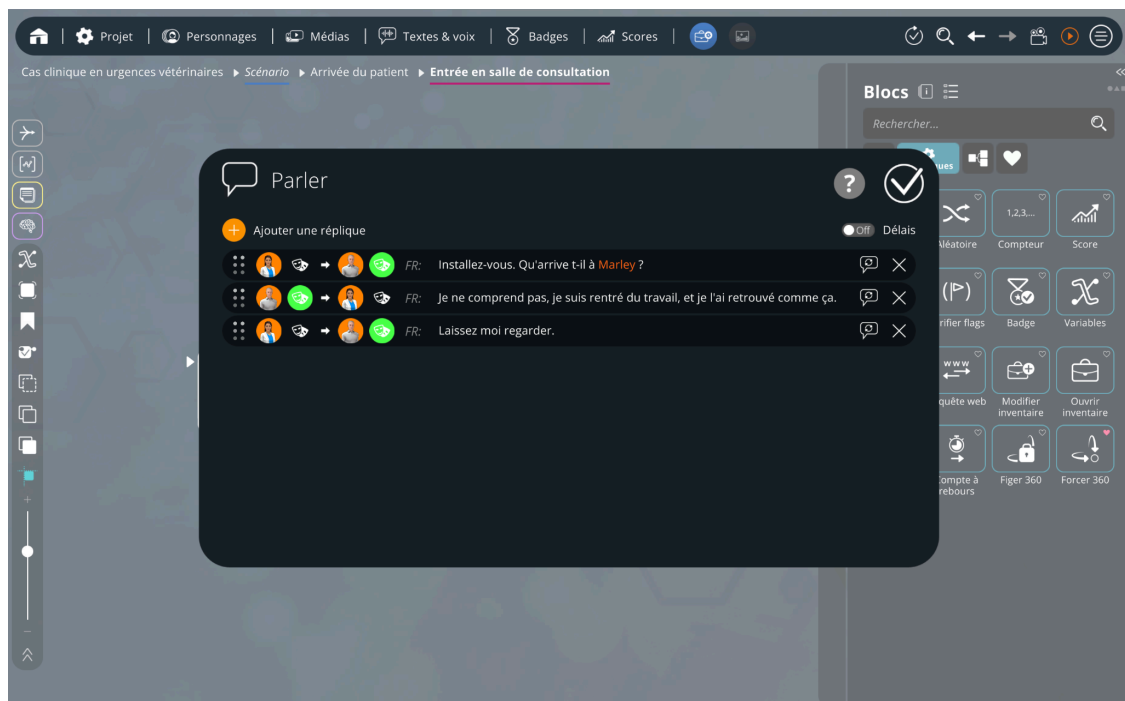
Projet | Personnages | Médias | Textes & voix | Badges | Scores

Cas clinique en urgences vétérinaires ▸ Scénario ▸ Arrivée du patient ▸ Entrée en salle de consultation

Blocs

Rechercher...

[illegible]ues

Aléatoire
1,2,3,...
Compteur
Score
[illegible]rifier flags
Badge
Variables
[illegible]quête web
Modifier inventaire
Ouvrir inventaire
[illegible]ompte à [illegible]ebours
Figer 360
Forcer 360

Parler

?

Ajouter une réplique

Off Délais

FR: Installez-vous. Qu'arrive t-il à Marley ?

FR: Je ne comprend pas, je suis rentré du travail, et je l'ai retrouvé comme ça.

FR: Laissez moi regarder.